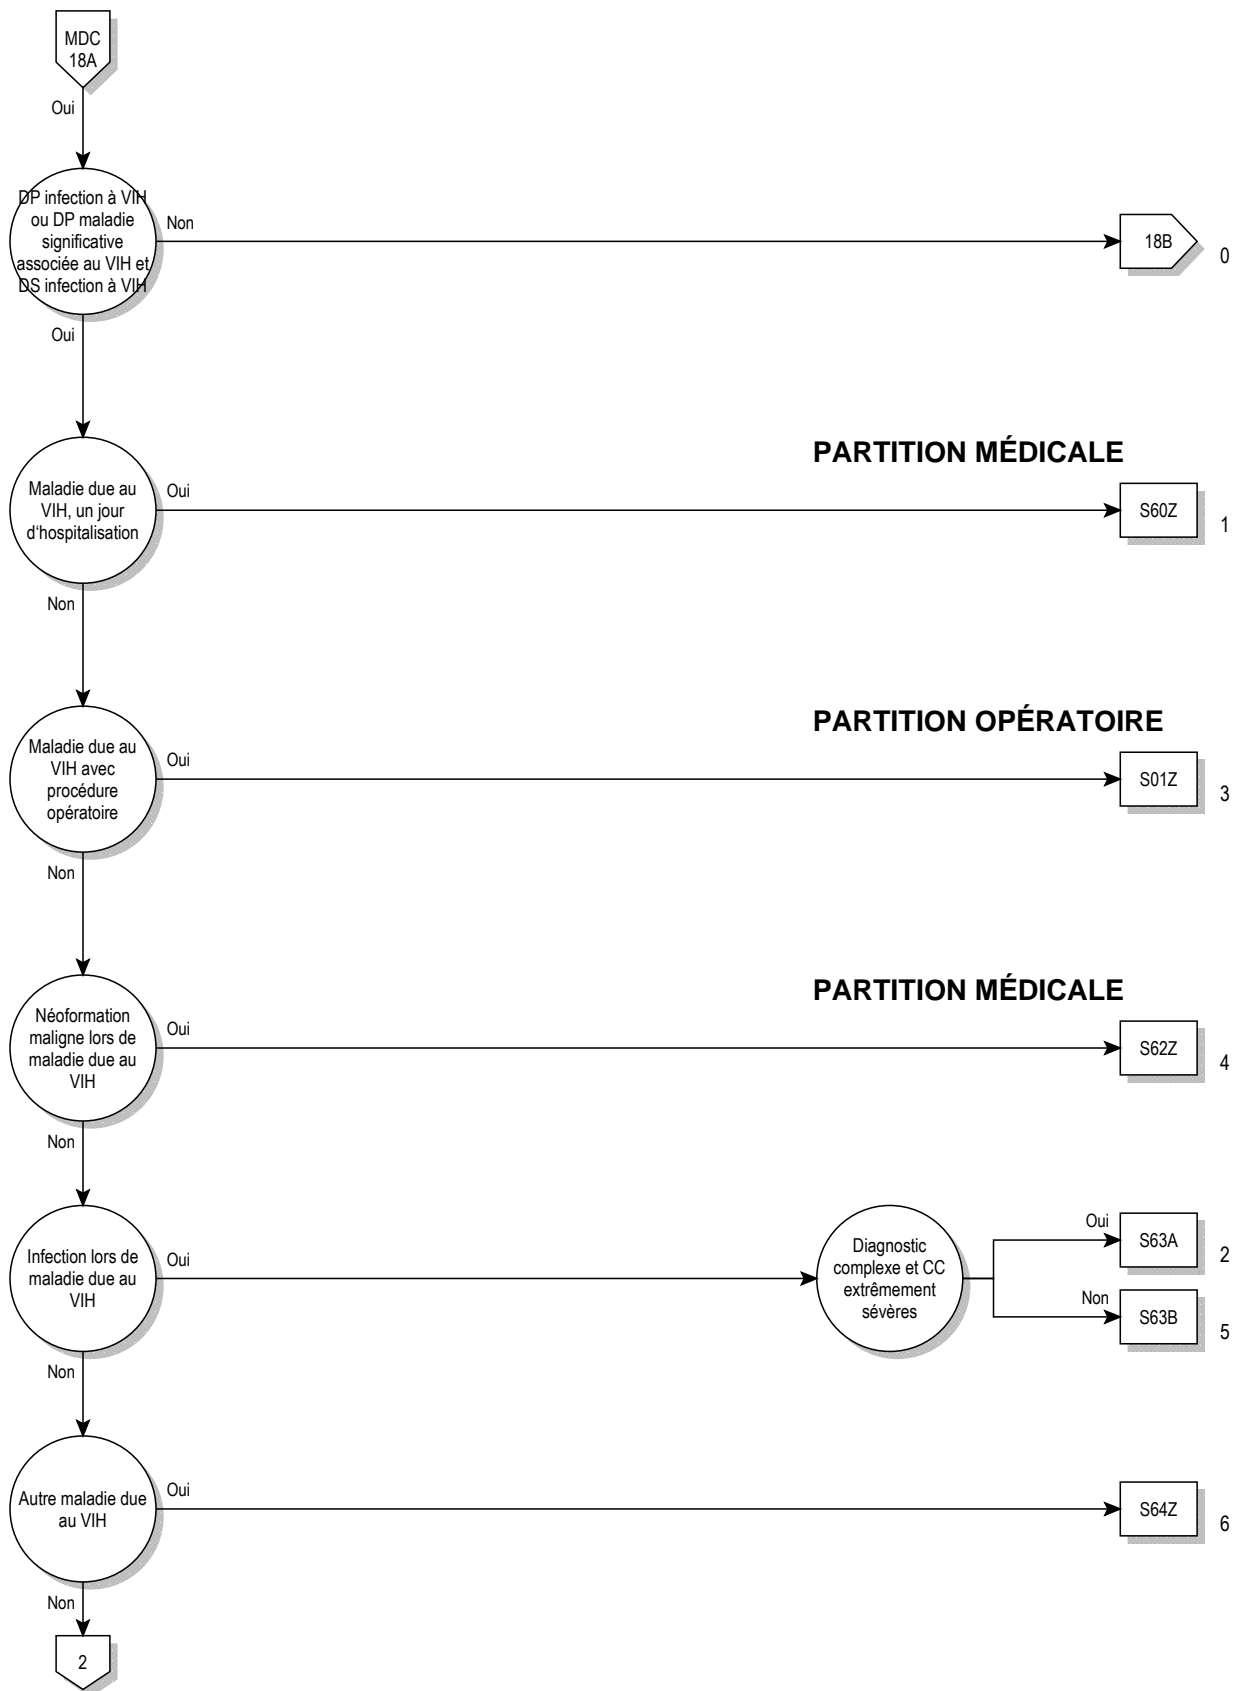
MDC 18A

Oui

DP infection à VIH ou DP maladie significative associée au VIH et DS infection à VIH

Non

18B

0

Oui

PARTITION MÉDICALE

Maladie due au VIH, un jour d'hospitalisation

Oui

S60Z

1

Non

PARTITION OPÉRATOIRE

Maladie due au VIH avec procédure opératoire

Oui

S01Z

3

Non

PARTITION MÉDICALE

Néoformation maligne lors de maladie due au VIH

Oui

S62Z

4

Non

Infection lors de maladie due au VIH

Oui

Diagnostic complexe et CC extrêmement sévères

Oui

S63A

2

Non

S63B

5

Non

Autre maladie due au VIH

Oui

S64Z

6

Non

2